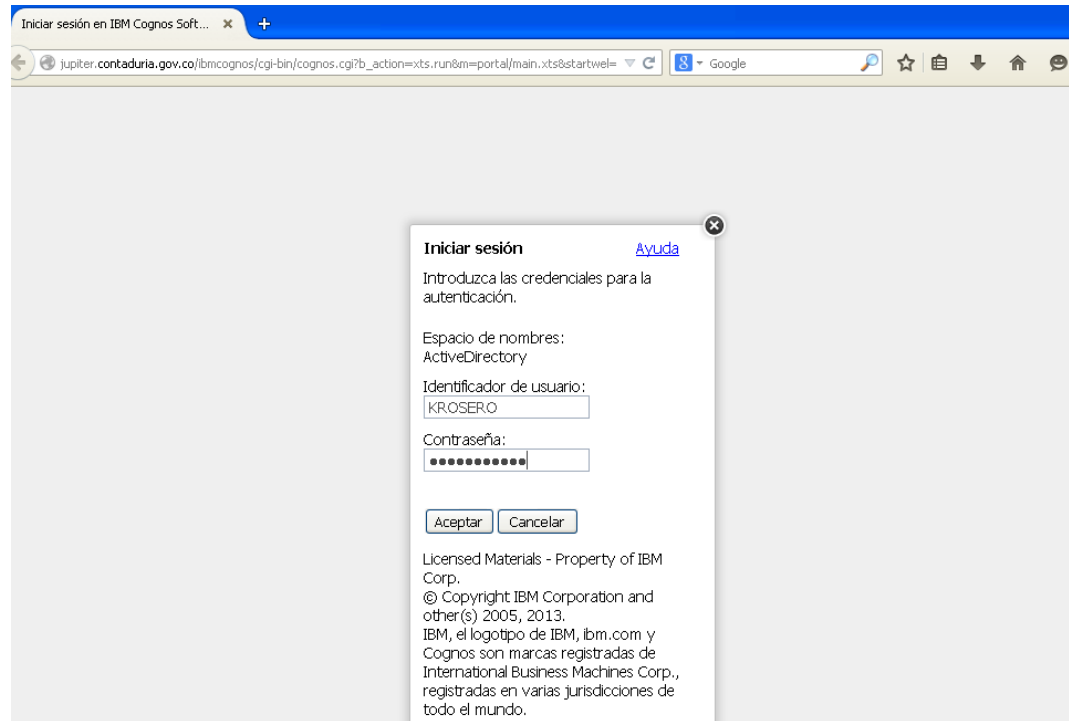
Iniciar sesión en IBM Cognos Soft... ×

+

jupiter.contaduria.gov.co/ibmcognos/cgi-bin/cognos.cgi?b_action=xts.run&m=portal/main.xts&startwel=

Google

Iniciar sesión

Ayuda

Introduzca las credenciales para la autenticación.

Espacio de nombres:
ActiveDirectory

Identificador de usuario:
KROSERO

Contraseña:
●●●●●●●●●●●

Aceptar

Cancelar

Licensed Materials - Property of IBM Corp.
© Copyright IBM Corporation and other(s) 2005, 2013.
IBM, el logotipo de IBM, ibm.com y Cognos son marcas registradas de International Business Machines Corp., registradas en varias jurisdicciones de todo el mundo.